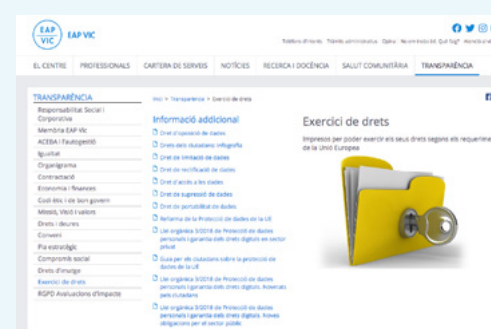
EAP VIC EAP VIC

Telèfons d'interès Tràmits administratius Opina Vacants laborals Qui Som? Atenció al usuari

EL CENTRE PROFESSIONALS CARTERA DE SERVEIS NOTÍCIES RECERCA I DOCÈNCIA SALUT COMUNITÀRIA TRANSPARÈNCIA

TRANSPARÈNCIA
Responsabilitat Social i Corporativa
Membres EAP Vic
ACEBA / Fautogestió
Igualtat
Organigrama
Contractació
Economia i finances
Codi ètic i de bon govern
Missió, Visió i valors
Drets i deures
Conveni
Pla estratègic
Compromís social
Drets d'imatge
Exercici de drets
RGPD Avaluacions d'impacte

Inici > Transparència > Exercici de drets

Informació addicional
Dret d'oposició de dades
Drets dels ciutadans infografia
Dret de limitació de dades
Dret de rectificació de dades
Dret d'accés a les dades
Dret de supressió de dades
Dret de portabilitat de dades
Reforma de la Protecció de dades de la UE
Llei orgànica 3/2018 de Protecció de dades personals i garantia dels drets digitals en sector privat
Guia per als ciutadans sobre la protecció de dades de la UE
Llei orgànica 3/2018 de Protecció de dades personals i garantia dels drets digitals. Novetats pels ciutadans
Llei orgànica 3/2018 de Protecció de dades personals i garantia dels drets digitals. Noves obligacions per al sector públic

Exercici de drets
Impresos per poder exercir els seus drets segons els requerimen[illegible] de la Unió Europea